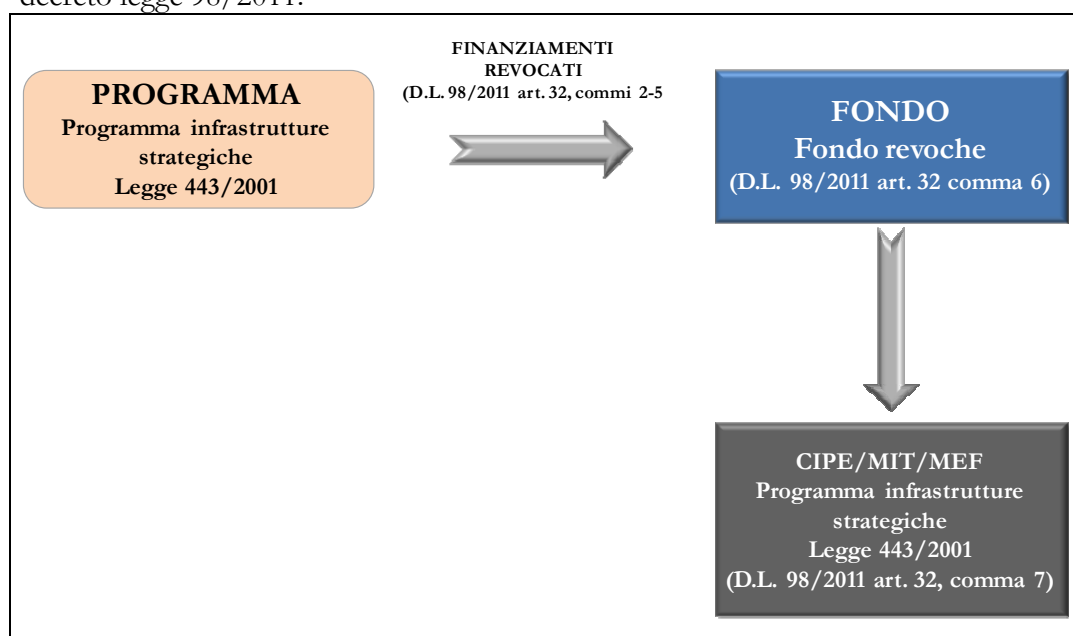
decreto legge 98/2011.

PROGRAMMA
Programma infrastrutture strategiche
Legge 443/2001

FINANZIAMENTI REVOCATI
(D.L. 98/2011 art. 32, commi 2-5

FONDO
Fondo revoche
(D.L. 98/2011 art. 32 comma 6)

CIPE/MIT/MEF
Programma infrastrutture strategiche
Legge 443/2001
(D.L. 98/2011 art. 32, comma 7)